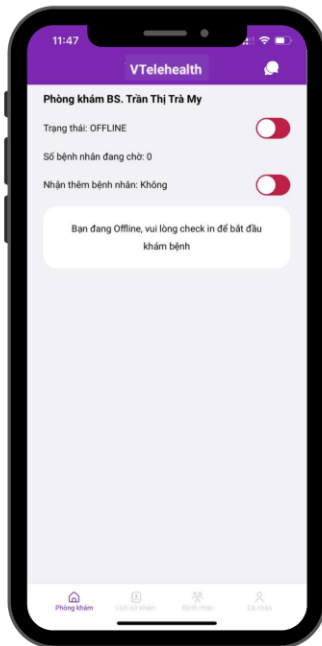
11:47

VTelehealth

Phòng khám BS. Trần Thị Trà My

Trạng thái: OFFLINE

Số bệnh nhân đang chờ: 0

Nhận thêm bệnh nhân: Không

Bạn đang Offline, vui lòng check in để bắt đầu khám bệnh

Phòng khám
Lịch sử khám
Bệnh nhân
Cá nhân